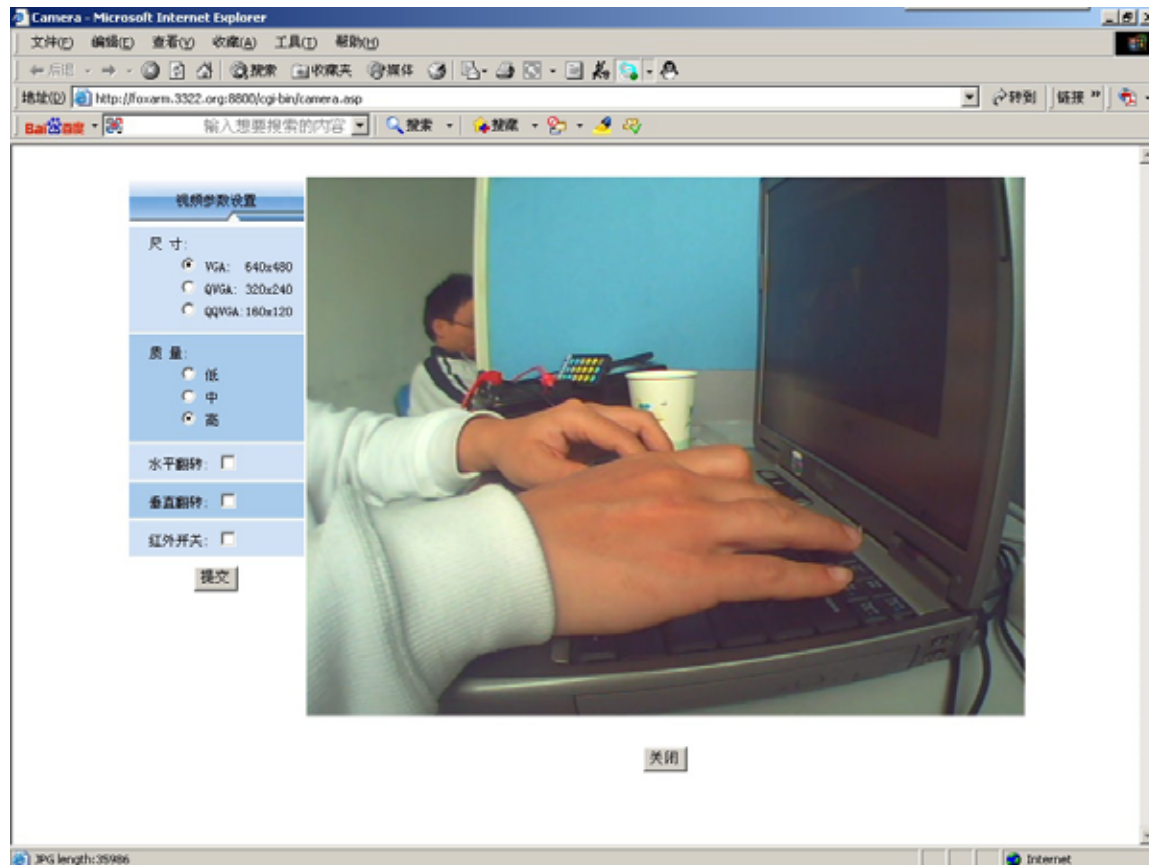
Camera - Microsoft Internet Explorer

文件(F) 编辑(E) 查看(V) 收藏(A) 工具(T) 帮助(H)

后退 搜索 收藏夹 媒体

地址(D) http://foxarm.3322.org:8800/cgi-bin/camera.asp 转到 链接

Bai百度 输入想要搜索的内容 搜索 搜藏

视频参数设置

尺 寸:
VGA: 640x480
QVGA: 320x240
QQVGA: 160x120

质 量:
低
中
高

水平翻转:

垂直翻转:

红外开关:

提交

关闭

JPG length:35986

Internet